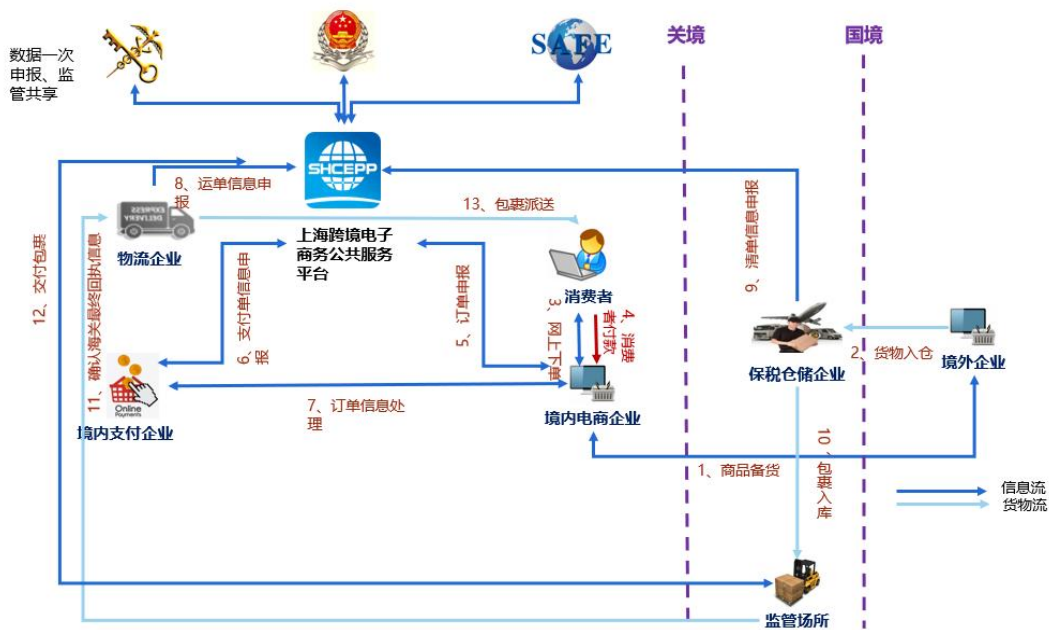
数据一次申报、监管共享

SAFE

关境

国境

SHCEPP

8、运单信息申报

EXPRESS DELIVERY

物流企业

13、包裹派送

上海跨境电子商务公共服务平台

9、清单信息申报

12、支付包裹

11、确认海关最终回执信息

6、支付单信息申报

5、订单申报

3、网上下单

4、消费者付款

消费者

保税仓储企业

2、货物入仓

境外企业

Online Payments

境内支付企业

7、订单信息处理

境内电商企业

1、商品备货

10、包裹入库

信息流

货物流

监管场所